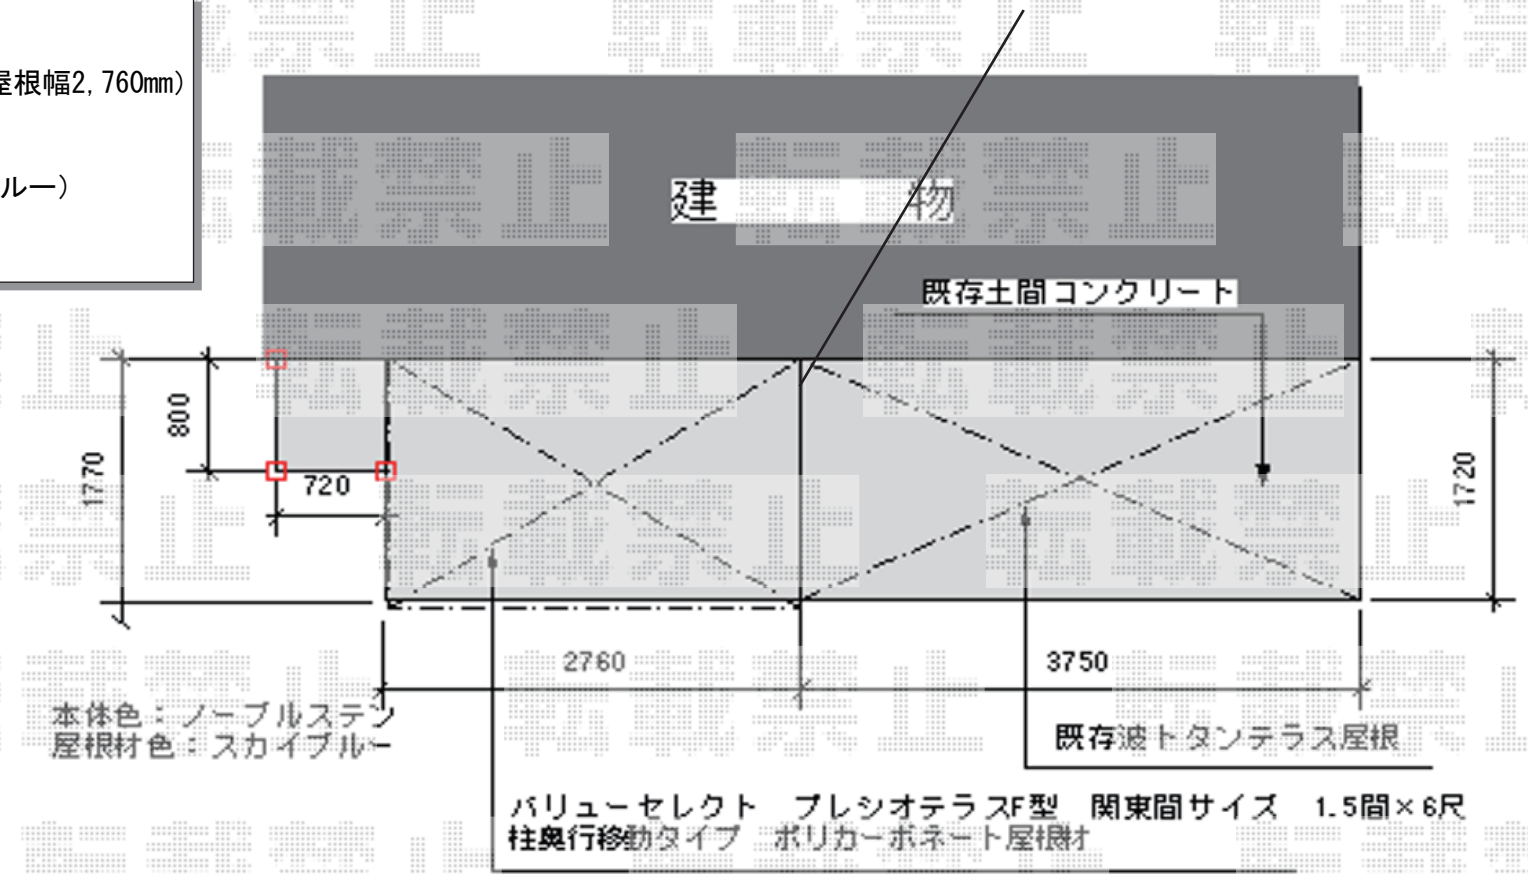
屋根幅2,760㎜)

ルー)

建　　物

既存土間コンクリート

800

1770

720

1720

2760

3750

本体色：ノーブルステン
屋根材色：スカイブルー

既存波トタンテラス屋根

バリューセレクト　プレシオテラスF型　関東間サイズ　1.5間×6尺
柱奥行移動タイプ　ポリカーボネート屋根材